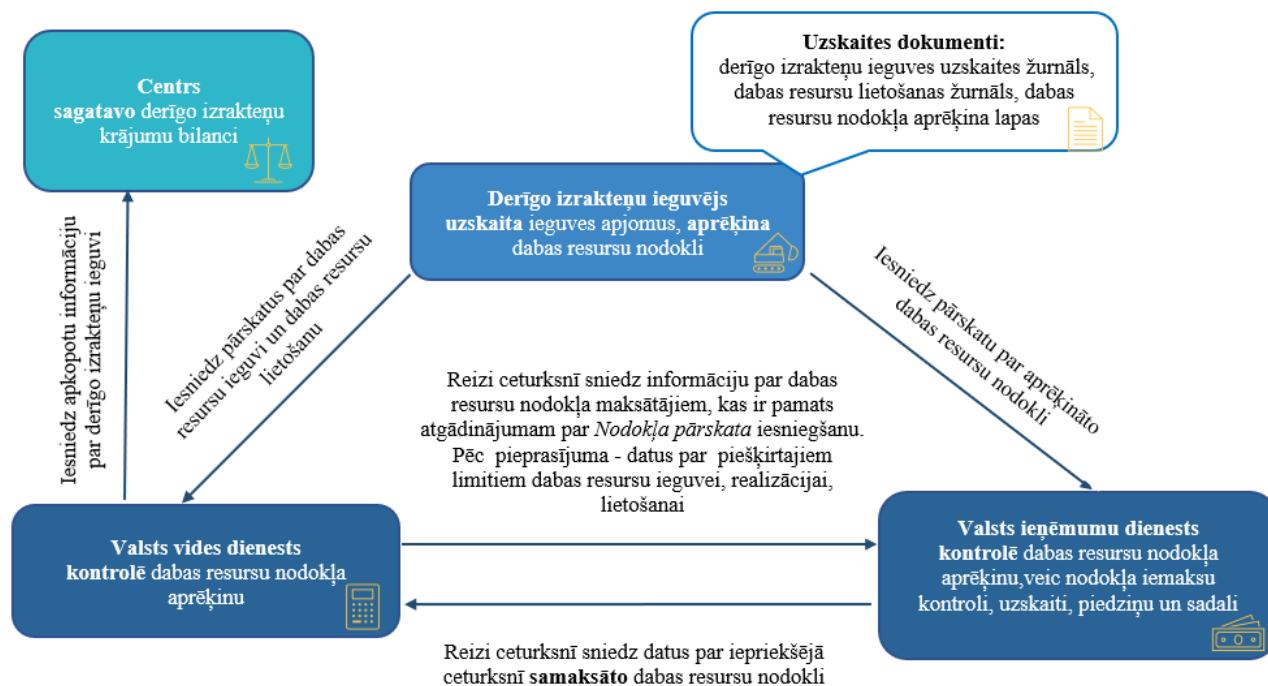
Centrs
sagatavo derīgo izrakteņu krājumu bilanci

Uzskaites dokumenti:
derīgo izrakteņu ieguves uzskaites žurnāls, dabas resursu lietošanas žurnāls, dabas resursu nodokļa aprēķina lapas

Derīgo izrakteņu ieguvējs
uzskaita ieguves apjomus, aprēķina dabas resursu nodokli

Iesniedz apkopotu informāciju par derīgo izrakteņu ieguvi

Iesniedz pārskatus par dabas resursu ieguvi un dabas resursu lietošanu

Iesniedz pārskatu par aprēķināto dabas resursu nodokli

Reizi ceturksnī sniedz informāciju par dabas resursu nodokļa maksātājiem, kas ir pamats atgādinājumam par Nodokļa pārskata iesniegšanu. Pēc pieprasījuma - datus par piešķirtajiem limitiem dabas resursu ieguvei, realizācijai, lietošanai

Valsts vides dienests
kontrolē dabas resursu nodokļa aprēķinu

Valsts ieņēmumu dienests
kontrolē dabas resursu nodokļa aprēķinu,veic nodokļa iemaksu kontroli, uzskaiti, piedziņu un sadali

Reizi ceturksnī sniedz datus par iepriekšējā ceturksnī samaksāto dabas resursu nodokli